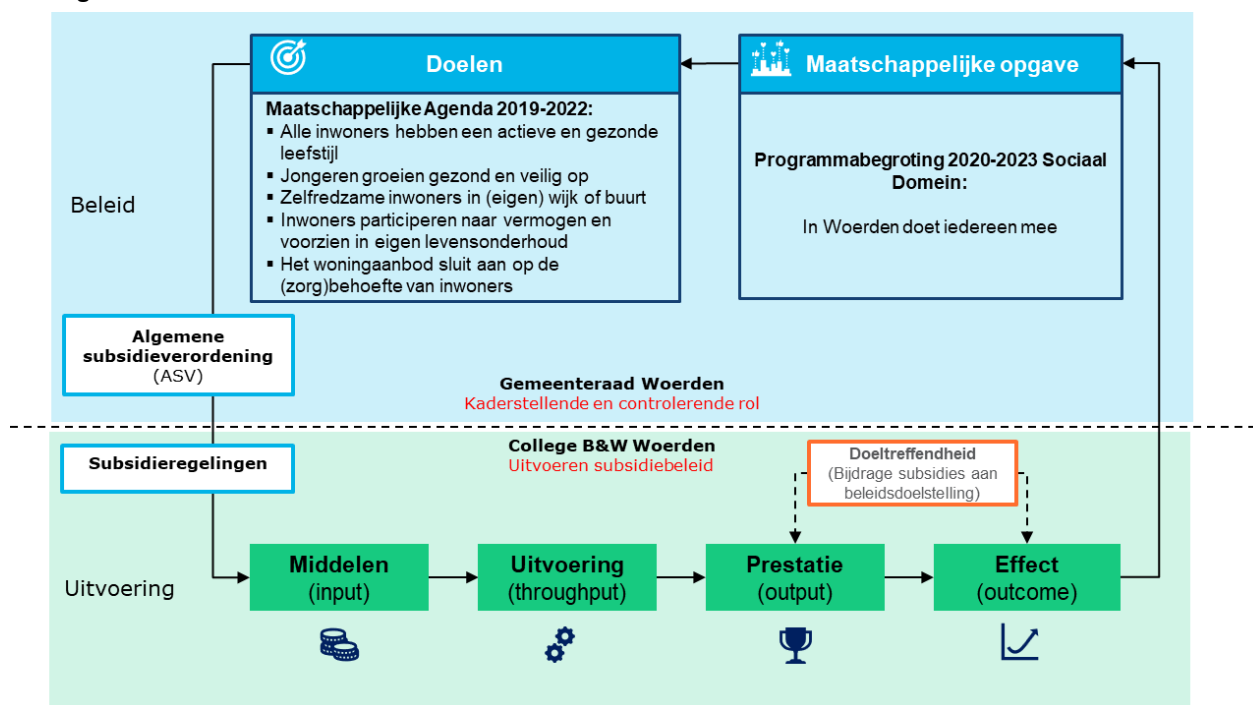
Doelen

Maatschappelijke Agenda 2019-2022:
▪ Alle inwoners hebben een actieve en gezonde leefstijl
▪ Jongeren groeien gezond en veilig op
▪ Zelfredzame inwoners in (eigen) wijk of buurt
▪ Inwoners participeren naar vermogen en voorzien in eigen levensonderhoud
▪ Het woningaanbod sluit aan op de (zorg)behoefte van inwoners

Maatschappelijke opgave

Programmabegroting 2020-2023 Sociaal Domein:

In Woerden doet iedereen mee

Beleid

Algemene subsidieverordening (ASV)

Gemeenteraad Woerden
Kaderstellende en controlerende rol

College B&W Woerden
Uitvoeren subsidiebeleid

Subsidieregelingen

Doeltreffendheid
(Bijdrage subsidies aan beleidsdoelstelling)

Uitvoering

Middelen (input)

Uitvoering (throughput)

Prestatie (output)

Effect (outcome)